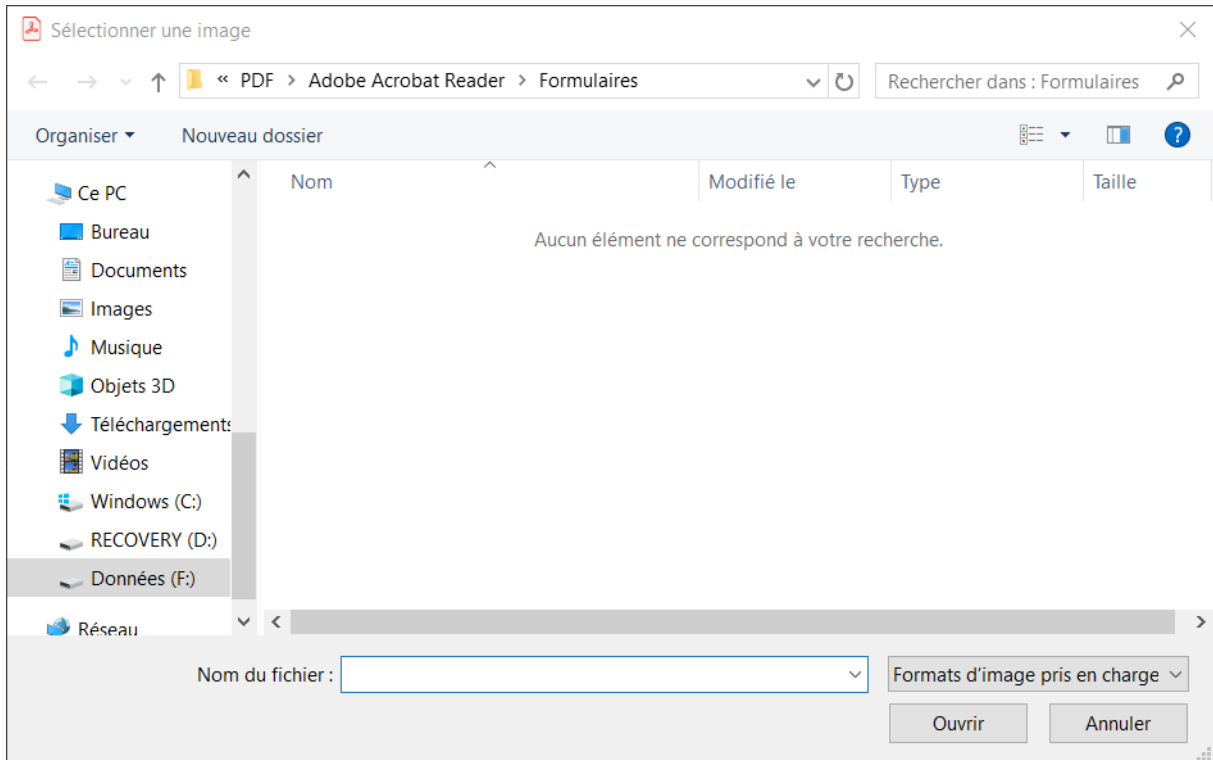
Sélectionner une image

« PDF › Adobe Acrobat Reader › Formulaires

Rechercher dans : Formulaires

Organiser ▾ Nouveau dossier

Ce PC
Bureau
Documents
Images
Musique
Objets 3D
Téléchargements
Vidéos
Windows (C:)
RECOVERY (D:)
Données (F:)
Réseau

| Nom | Modifié le | Type | Taille |
|---|---|---|---|

Aucun élément ne correspond à votre recherche.

Nom du fichier :

Formats d'image pris en charge

Ouvrir

Annuler